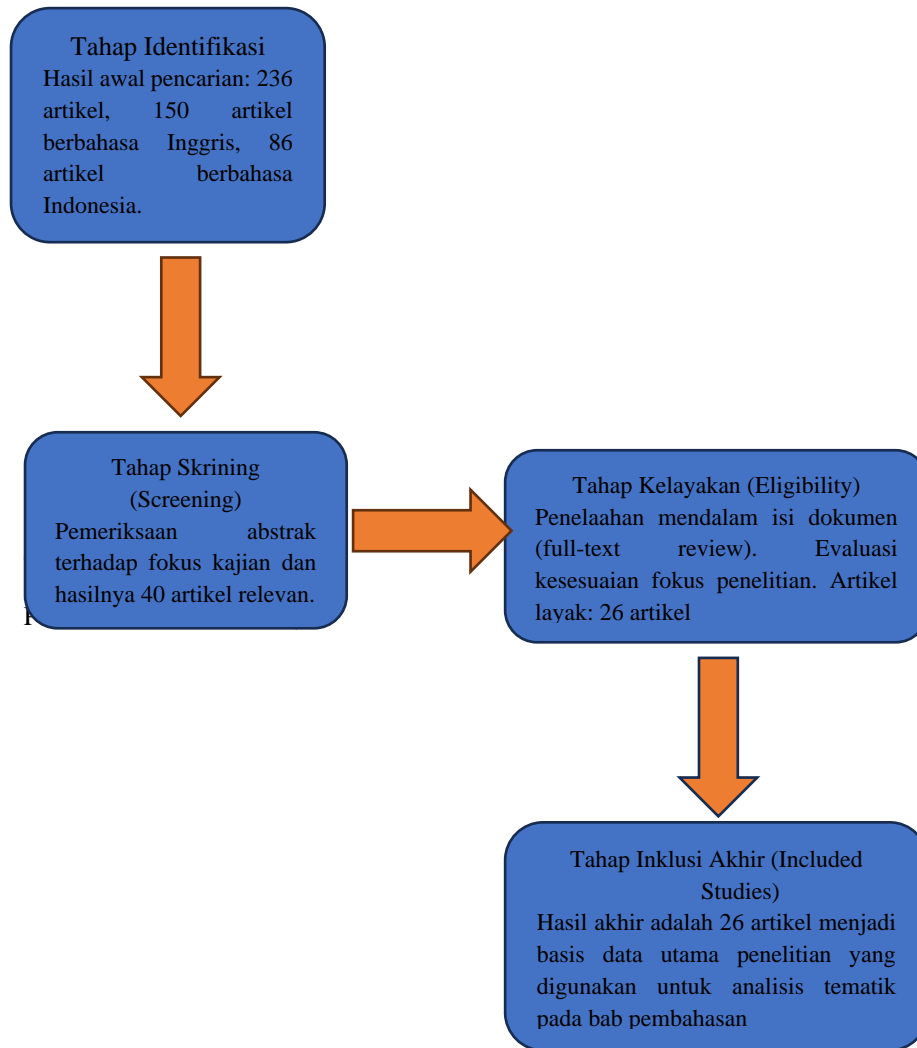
Tahap Identifikasi
Hasil awal pencarian: 236 artikel, 150 artikel berbahasa Inggris, 86 artikel berbahasa Indonesia.

Tahap Skrining (Screening)
Pemeriksaan abstrak terhadap fokus kajian dan hasilnya 40 artikel relevan.

Tahap Kelayakan (Eligibility)
Penelaahan mendalam isi dokumen (full-text review). Evaluasi kesesuaian fokus penelitian. Artikel layak: 26 artikel

Tahap Inklusi Akhir (Included Studies)
Hasil akhir adalah 26 artikel menjadi basis data utama penelitian yang digunakan untuk analisis tematik pada bab pembahasan